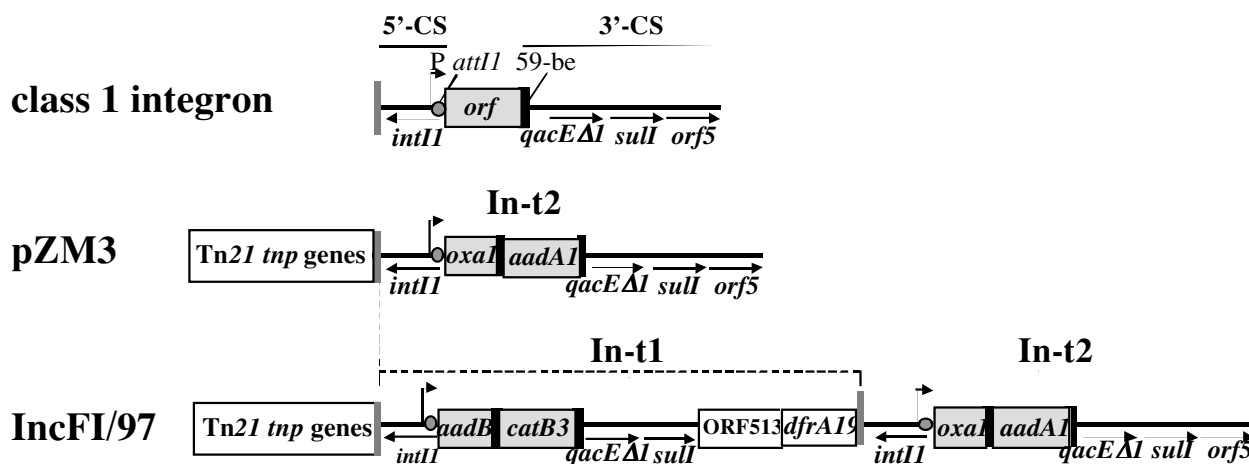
5'-CS
3'-CS
P
attI1
59-be
class 1 integron
orf
intI1
qacEΔ1
sulI
orf5

In-t2
pZM3
Tn21 tnp genes
oxa1
aadA1
intI1
qacEΔ1
sulI
orf5

In-t1
In-t2
IncFI/97
Tn21 tnp genes
aadB
catB3
ORF513
dfrA19
oxa1
aadA1
intI1
qacEΔ1
sulI
intI1
qacEΔ1
sulI
orf5